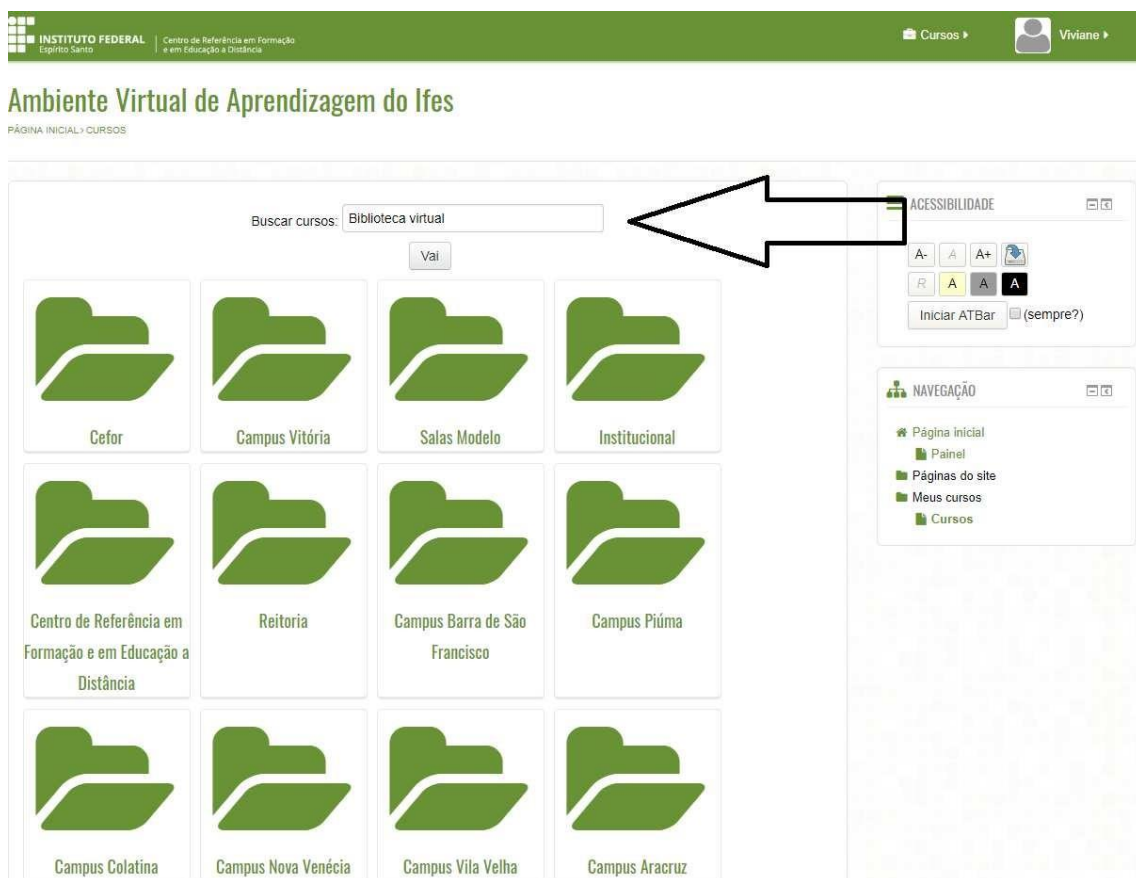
INSTITUTO FEDERAL Espírito Santo | Centro de Referência em Formação e em Educação a Distância

Cursos ▸ Viviane ▸

Ambiente Virtual de Aprendizagem do Ifes

PÁGINA INICIAL › CURSOS

Buscar cursos: Biblioteca virtual

Vai

Cefor

Campus Vitória

Salas Modelo

Institucional

Centro de Referência em Formação e em Educação a Distância

Reitoria

Campus Barra de São Francisco

Campus Piúma

Campus Colatina

Campus Nova Venécia

Campus Vila Velha

Campus Aracruz

ACESSIBILIDADE

A- A A+

R A A A

Iniciar ATBar (sempre?)

NAVEGAÇÃO

Página inicial
Painel
Páginas do site
Meus cursos
Cursos